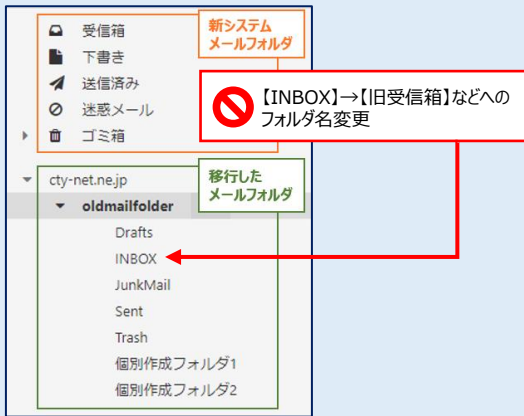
受信箱
下書き
送信済み
迷惑メール
ゴミ箱

新システム
メールフォルダ

【INBOX】→【旧受信箱】などへのフォルダ名変更

cty-net.ne.jp
oldmailfolder

移行した
メールフォルダ

Drafts
INBOX
JunkMail
Sent
Trash
個別作成フォルダ1
個別作成フォルダ2